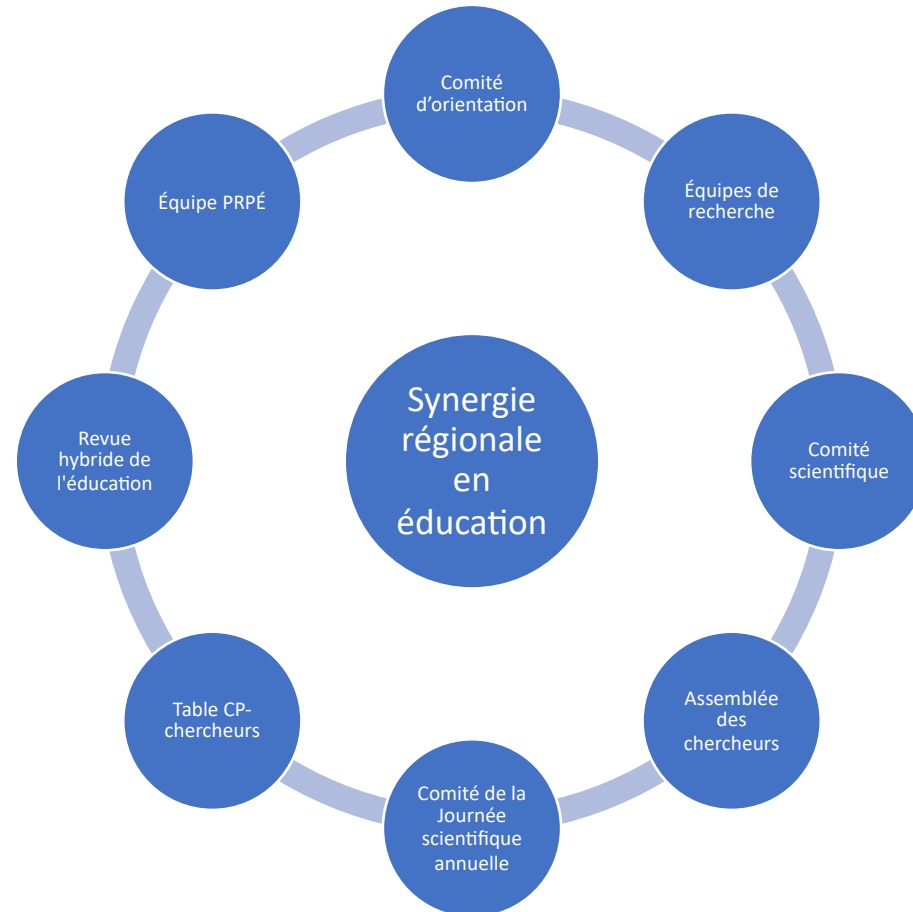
Synergie régionale en éducation

Comité d'orientation

Équipes de recherche

Comité scientifique

Assemblée des chercheurs

Comité de la Journée scientifique annuelle

Table CP-chercheurs

Revue hybride de l'éducation

Équipe PRPÉ